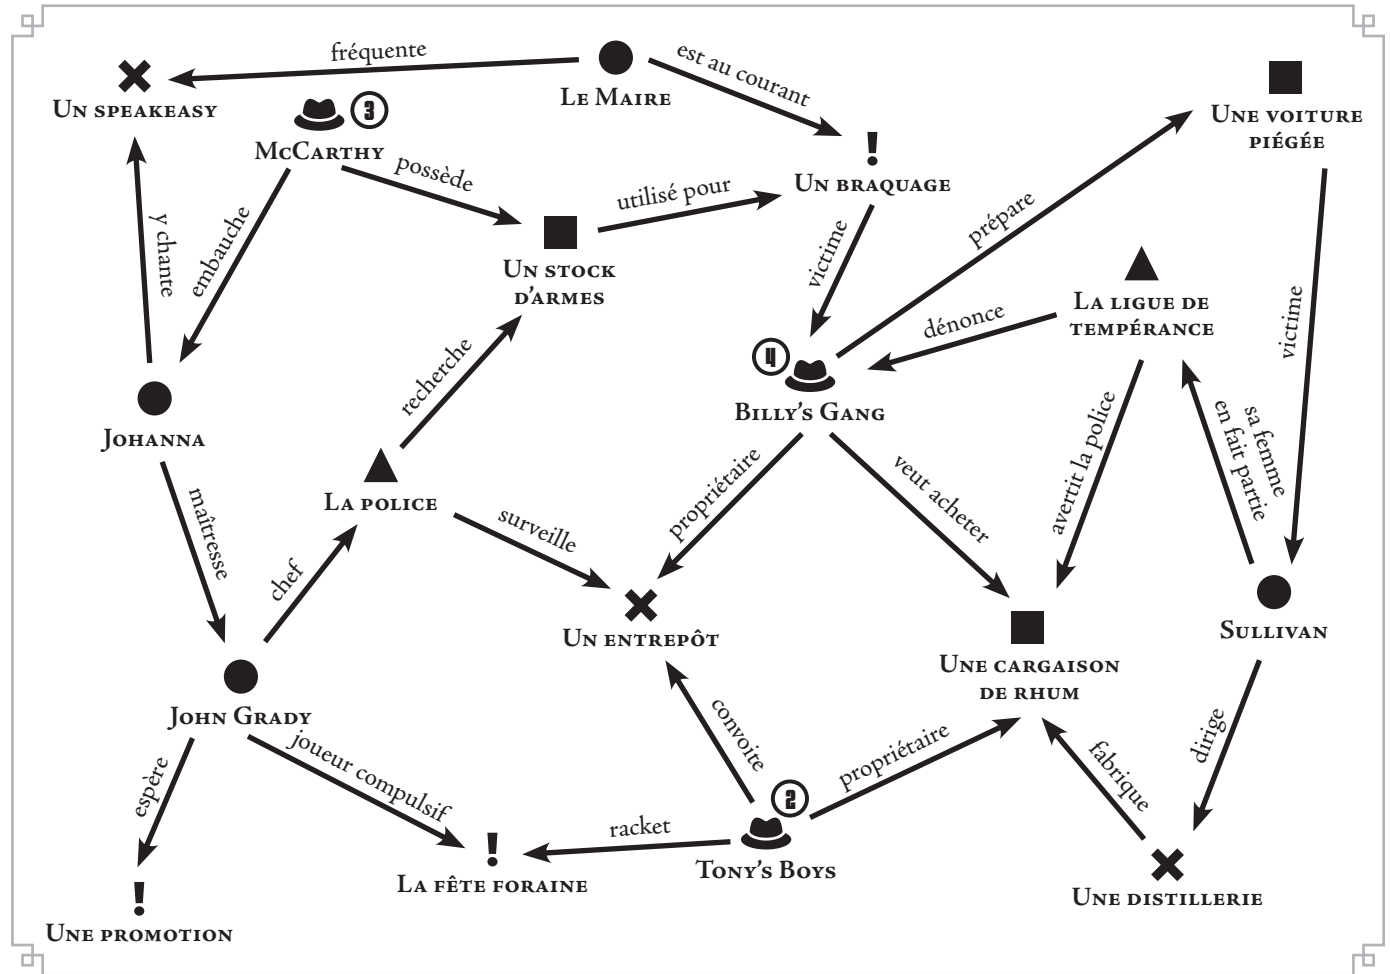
Un speakeasy

fréquente

Le Maire

est au courant

Une voiture piégée

3

McCarthy

possède

Un braquage

utilisé pour

Un stock d'armes

y chante

embauche

victime

prépare

La ligue de tempérance

dénonce

victime

4

Billy's Gang

Johanna

recherche

La police

maîtresse

surveille

propriétaire

veut acheter

avertit la police

sa femme en fait partie

Sullivan

Un entrepôt

chef

Une cargaison de rhum

John Grady

joueur compulsif

convoite

2

propriétaire

fabrique

dirige

espère

racket

La fête foraine

Tony's Boys

Une distillerie

Une promotion